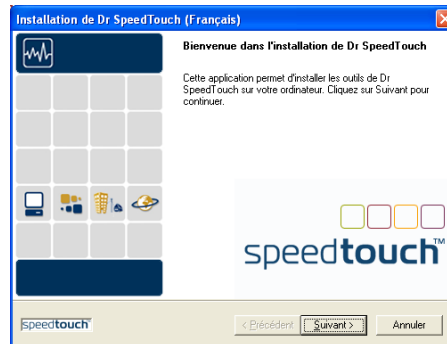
Installation de Dr SpeedTouch (Français)

Bienvenue dans l'installation de Dr SpeedTouch

Cette application permet d'installer les outils de Dr SpeedTouch sur votre ordinateur. Cliquez sur Suivant pour continuer.

speedtouch™

speedtouch

< Précédent
Suivant >
Annuler